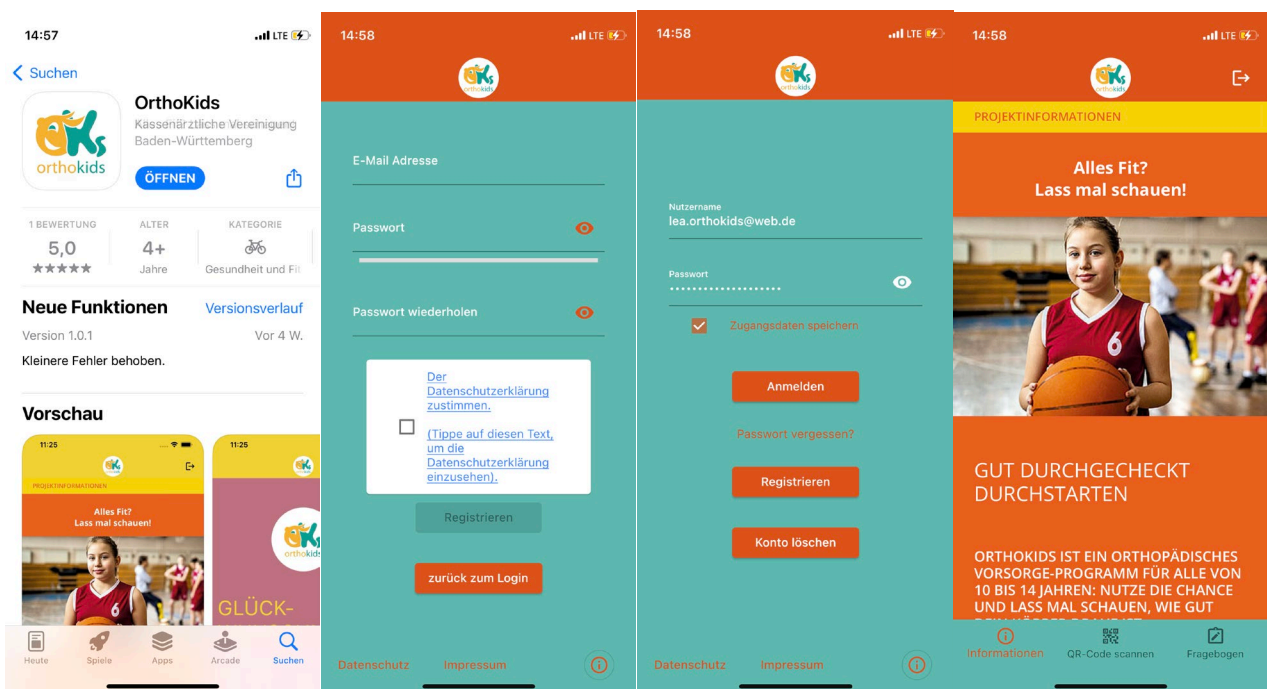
14:57
LTE

Suchen

orthokids

OrthoKids
Kassenärztliche Vereinigung Baden-Württemberg

ÖFFNEN

1 BEWERTUNG
5,0
★★★★★

ALTER
4+
Jahre

KATEGORIE
Gesundheit und Fi

Neue Funktionen
Versionsverlauf
Version 1.0.1
Vor 4 W.
Kleinere Fehler behoben.

Vorschau

11:25
PROJEKTINFORMATIONEN
Alles Fit?
Lass mal schauen!

11:25
orthokids
GLÜCK-

Heute
Spiele
Apps
Arcade
Suchen

14:58
LTE
orthokids

E-Mail Adresse

Passwort

Passwort wiederholen

Der Datenschutzerklärung zustimmen.

(Tippe auf diesen Text, um die Datenschutzerklärung einzusehen).

Registrieren

zurück zum Login

Datenschutz
Impressum

14:58
LTE
orthokids

Nutzername
lea.orthokids@web.de

Passwort
••••••••••••••••••••

Zugangsdaten speichern

Anmelden

Passwort vergessen?

Registrieren

Konto löschen

Datenschutz
Impressum

14:58
LTE
orthokids

PROJEKTINFORMATIONEN

Alles Fit?
Lass mal schauen!

GUT DURCHGECHECKT DURCHSTARTEN

ORTHOKIDS IST EIN ORTHOPÄDISCHES VORSORGE-PROGRAMM FÜR ALLE VON 10 BIS 14 JAHREN: NUTZE DIE CHANCE UND LASS MAL SCHAUEN, WIE GUT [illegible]

Informationen
QR-Code scannen
Fragebogen